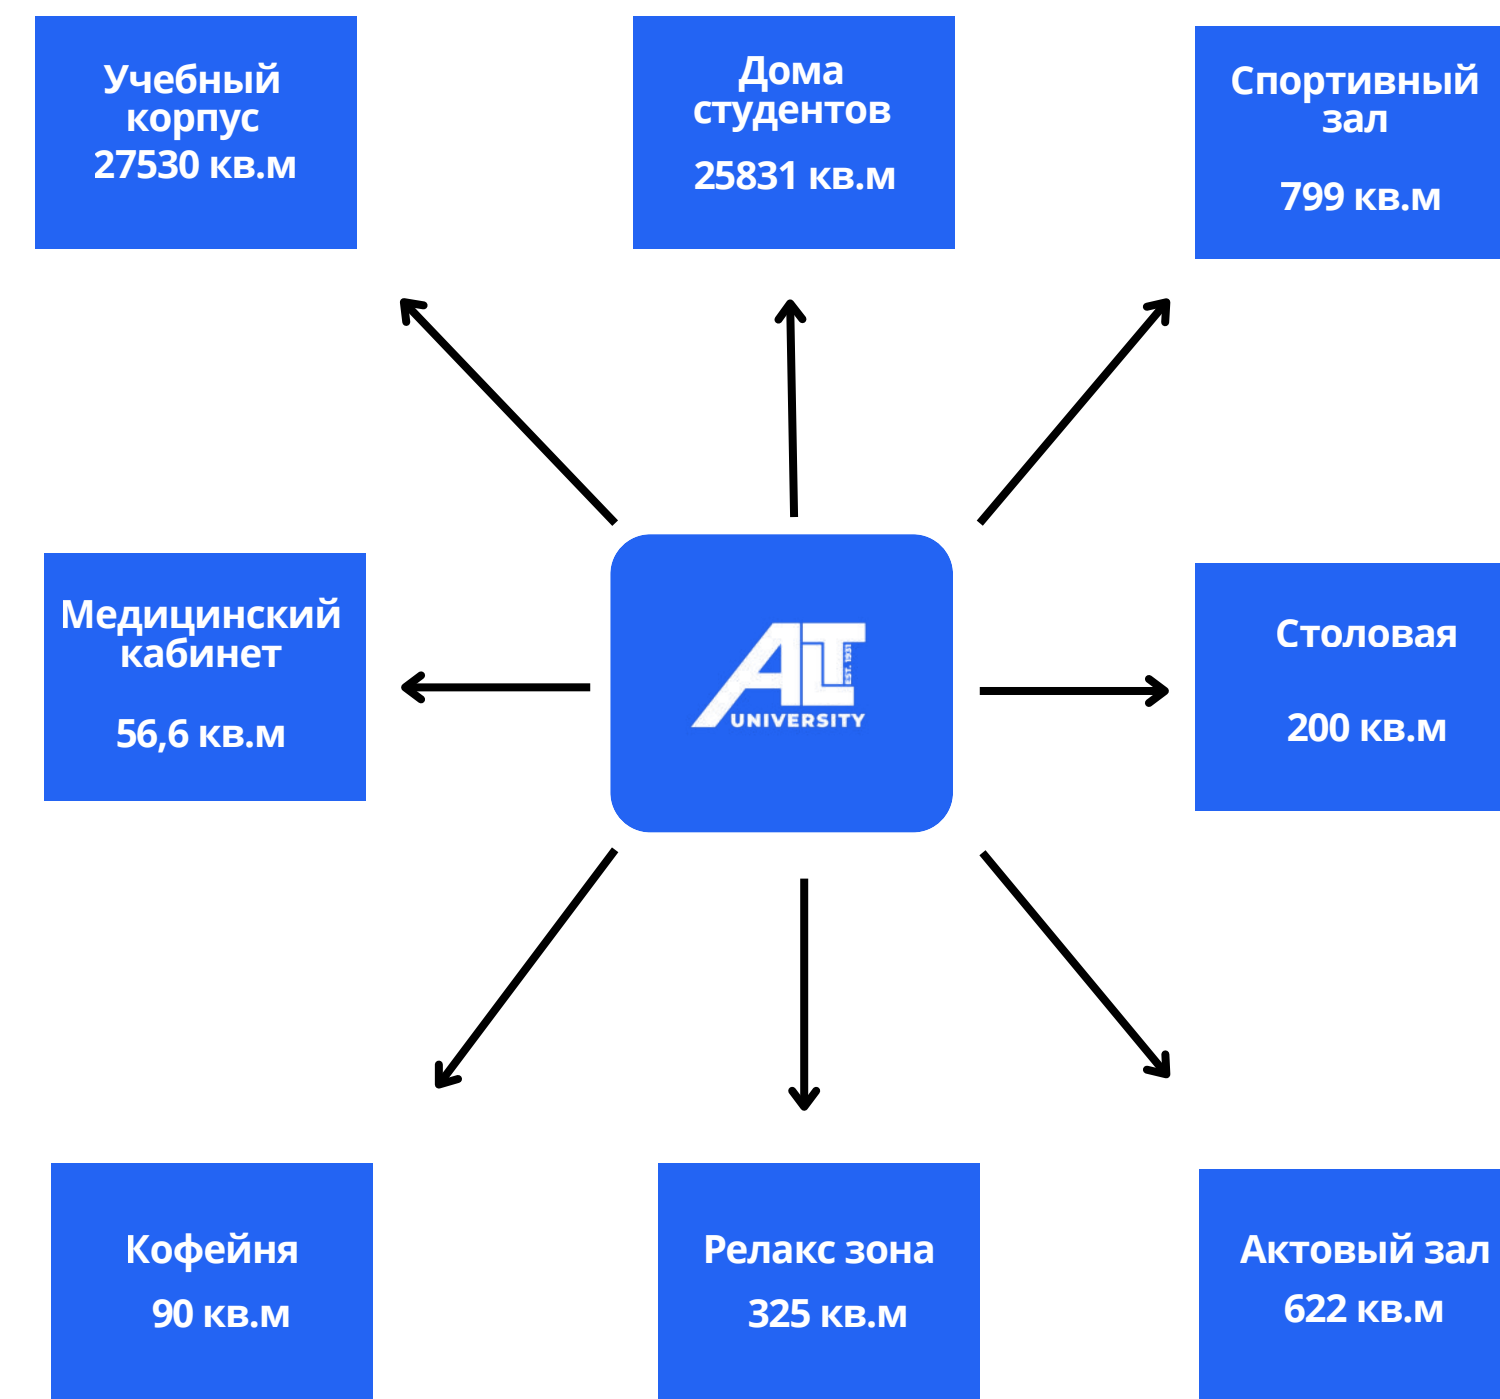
Учебный корпус
27530 кв.м

Дома студентов
25831 кв.м

Спортивный зал
799 кв.м

Медицинский кабинет
56,6 кв.м

ALT
EST. 1931
UNIVERSITY

Столовая
200 кв.м

Кофейня
90 кв.м

Релакс зона
325 кв.м

Актовый зал
622 кв.м